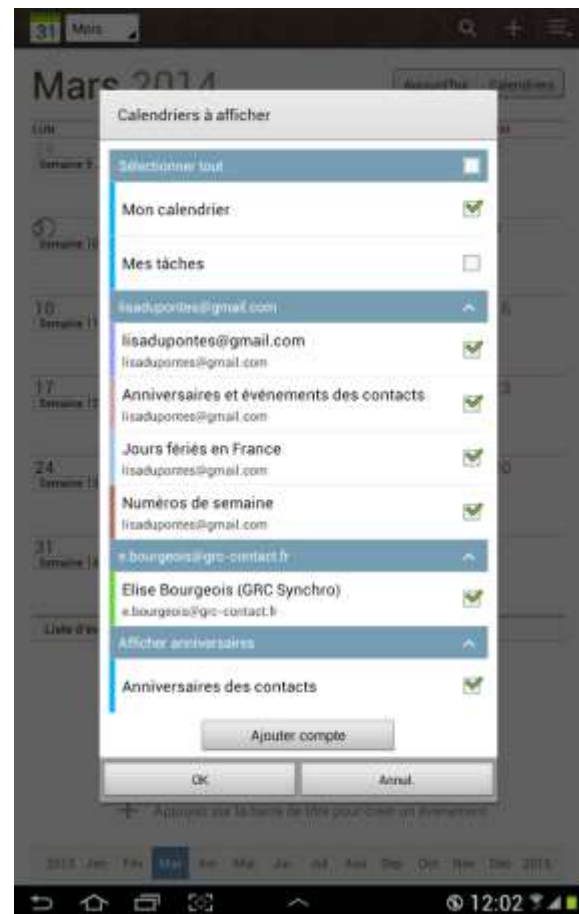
31 Mois

Mars 2014

Aujourd'hui Calendriers

LUN

Semaine 9

Semaine 10

10
Semaine 11

17
Semaine 12

24
Semaine 13

31
Semaine 14

Liste d'év

Calendriers à afficher

Sélectionner tout

Mon calendrier

Mes tâches

lisadupontes@gmail.com

lisadupontes@gmail.com
lisadupontes@gmail.com

Anniversaires et événements des contacts
lisadupontes@gmail.com

Jours fériés en France
lisadupontes@gmail.com

Numéros de semaine
lisadupontes@gmail.com

e.bourgeois@grc-contact.fr

Elise Bourgeois (GRC Synchro)
e.bourgeois@grc-contact.fr

Afficher anniversaires

Anniversaires des contacts

Ajouter compte

OK

Annul.

Appuyez sur la barre de titre pour créer un événement

2013 Jan Fév Mar Avr Mai Jun Jul Aoû Sep Oct Nov Déc 2015

12:02